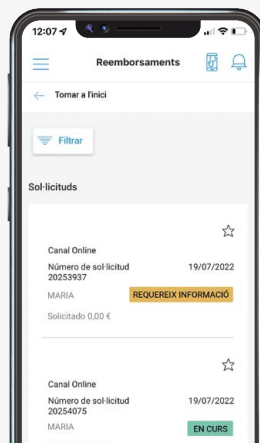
12:07

Reemborsaments

Tornar a l'inici

Filtrar

Sol·licituds

Canal Online

Número de sol·licitud
20253937

19/07/2022

MARIA

REQUEREIX INFORMACIÓ

Solicitado 0,00 €

Canal Online

Número de sol·licitud
20254075

19/07/2022

MARIA

EN CURS